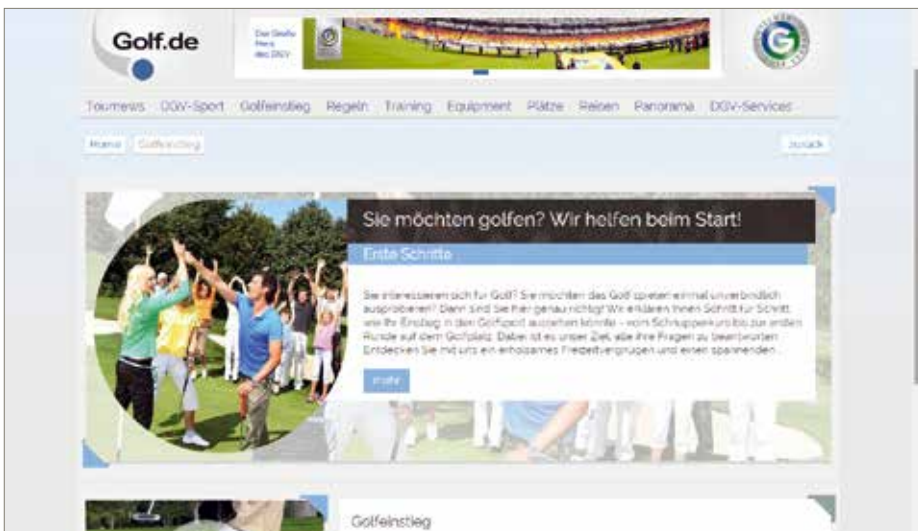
Golf.de

Das Golf-Magazin des DGV

Tournews DGV-Sport Golfeinstieg Regeln Training Equipment Plätze Reisen Panorama DGV-Services

Home Golfeinstieg

Zurück

Sie möchten golfen? Wir helfen beim Start!

Erste Schritte

Sie interessieren sich für Golf? Sie möchten das Golf spielen einmal unverbindlich ausprobieren? Dann sind Sie hier genau richtig! Wir erklären Ihnen Schritt für Schritt, wie Ihr Einstieg in den Golfsport aussehen könnte – vom Schnupperkurs bis zur ersten Runde auf dem Golfplatz. Dabei ist es unser Ziel, alle Ihre Fragen zu beantworten. Entdecken Sie mit uns ein erholsames Freizeitvergnügen und einen spannenden...

mehr

Golfeinstieg